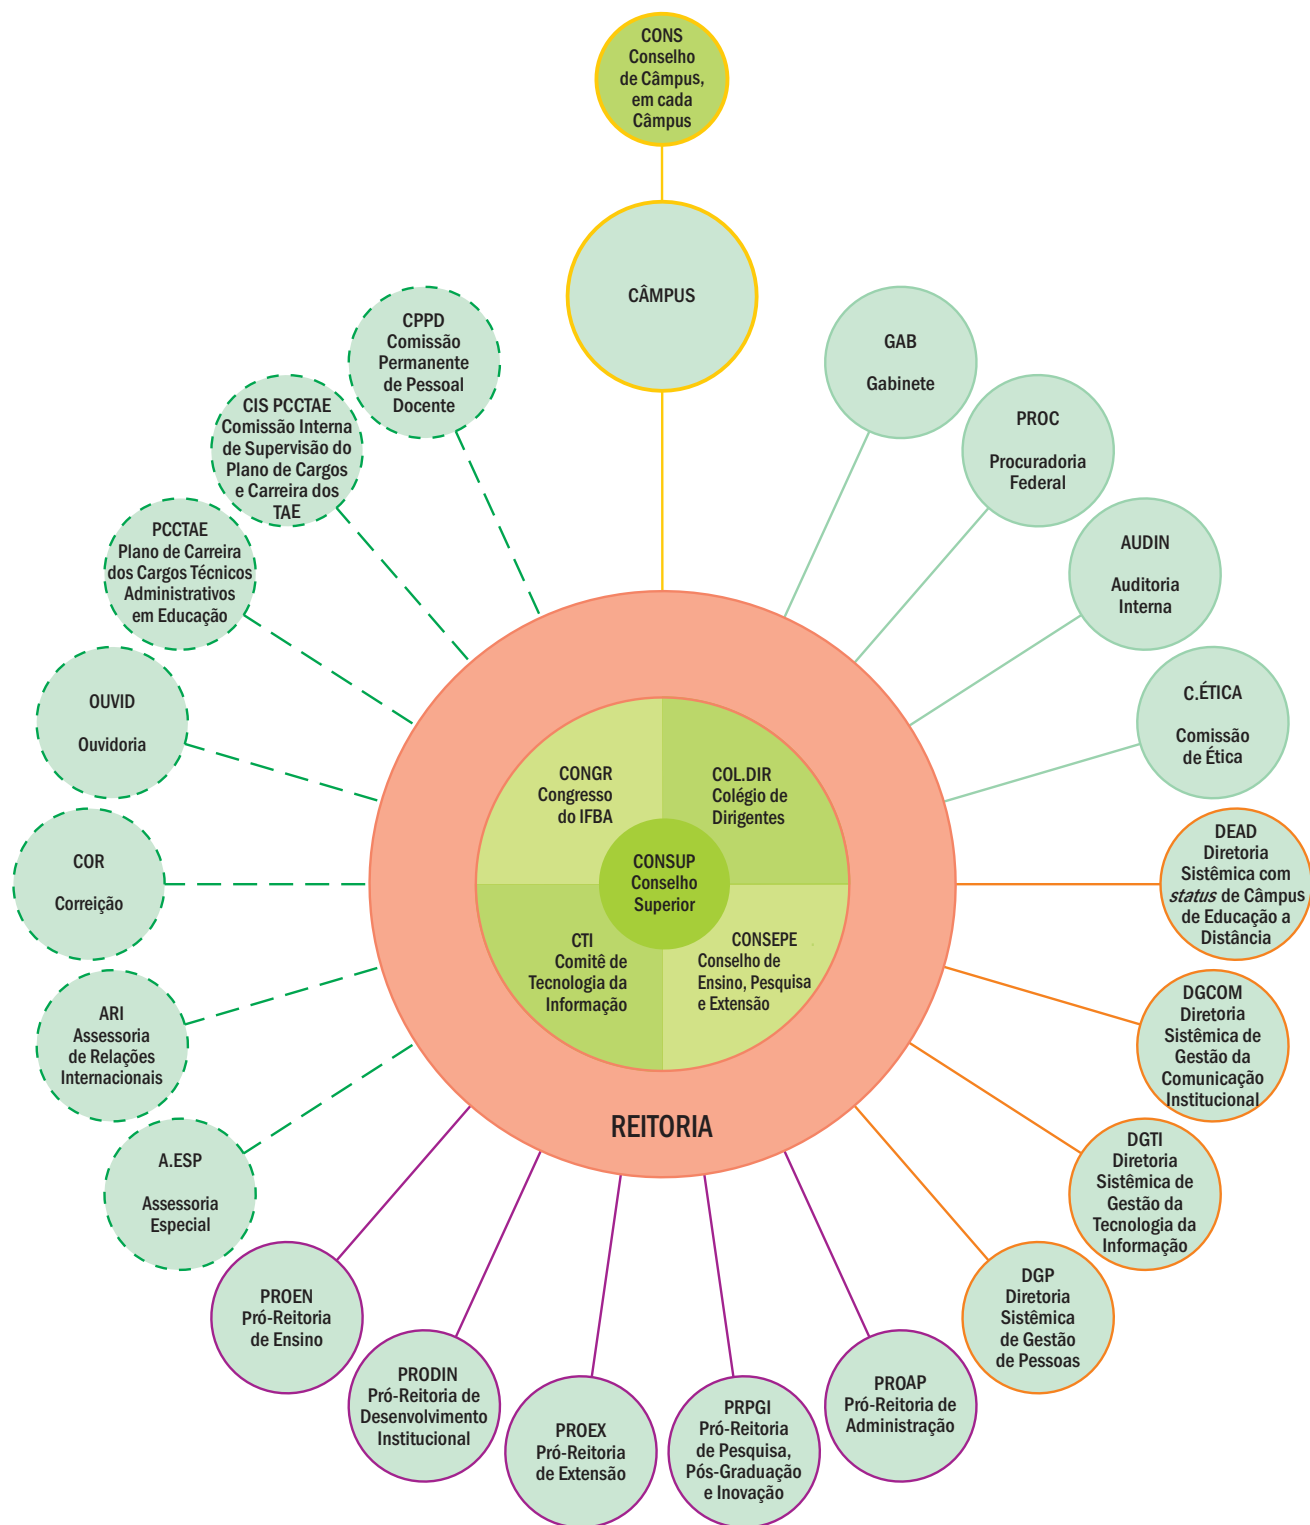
CONS
Conselho de Câmpus, em cada Câmpus

CÂMPUS

CPPD
Comissão Permanente de Pessoal Docente

CIS PCCTAE
Comissão Interna de Supervisão do Plano de Cargos e Carreira dos TAE

PCCTAE
Plano de Carreira dos Cargos Técnicos Administrativos em Educação

OUVID
Ouvidoria

COR
Correição

ARI
Assessoria de Relações Internacionais

A.ESP
Assessoria Especial

GAB
Gabinete

PROC
Procuradoria Federal

AUDIN
Auditoria Interna

C.ÉTICA
Comissão de Ética

DEAD
Diretoria Sistêmica com *status* de Câmpus de Educação a Distância

DGCOM
Diretoria Sistêmica de Gestão da Comunicação Institucional

DGTI
Diretoria Sistêmica de Gestão da Tecnologia da Informação

DGP
Diretoria Sistêmica de Gestão de Pessoas

CONGR
Congresso do IFBA

COL.DIR
Colégio de Dirigentes

CONSUP
Conselho Superior

CTI
Comitê de Tecnologia da Informação

CONSEPE
Conselho de Ensino, Pesquisa e Extensão

REITORIA

PROEN
Pró-Reitoria de Ensino

PRODIN
Pró-Reitoria de Desenvolvimento Institucional

PROEX
Pró-Reitoria de Extensão

PRPGI
Pró-Reitoria de Pesquisa, Pós-Graduação e Inovação

PROAP
Pró-Reitoria de Administração